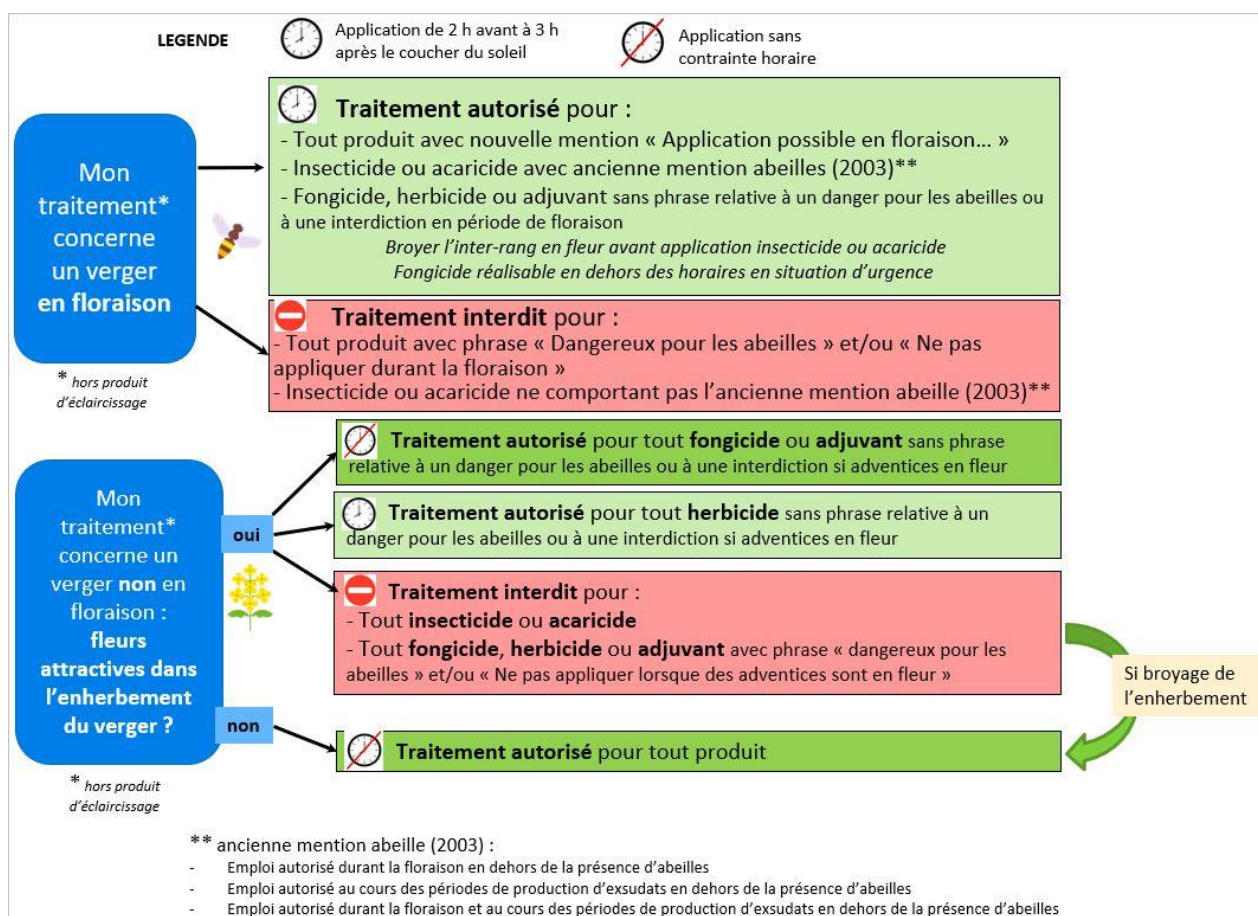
LEGENDE

Application de 2 h avant à 3 h après le coucher du soleil

Application sans contrainte horaire

Mon traitement* concerne un verger en floraison

* hors produit d'éclaircissage

Traitement autorisé pour :
- Tout produit avec nouvelle mention « Application possible en floraison… »
- Insecticide ou acaricide avec ancienne mention abeilles (2003)**
- Fongicide, herbicide ou adjuvant sans phrase relative à un danger pour les abeilles ou à une interdiction en période de floraison
Broyer l'inter-rang en fleur avant application insecticide ou acaricide
Fongicide réalisable en dehors des horaires en situation d'urgence

Traitement interdit pour :
- Tout produit avec phrase « Dangereux pour les abeilles » et/ou « Ne pas appliquer durant la floraison »
- Insecticide ou acaricide ne comportant pas l'ancienne mention abeille (2003)**

Mon traitement* concerne un verger non en floraison : fleurs attractives dans l'enherbement du verger ?

* hors produit d'éclaircissage

oui

Traitement autorisé pour tout fongicide ou adjuvant sans phrase relative à un danger pour les abeilles ou à une interdiction si adventices en fleur

Traitement autorisé pour tout herbicide sans phrase relative à un danger pour les abeilles ou à une interdiction si adventices en fleur

Traitement interdit pour :
- Tout insecticide ou acaricide
- Tout fongicide, herbicide ou adjuvant avec phrase « dangereux pour les abeilles » et/ou « Ne pas appliquer lorsque des adventices sont en fleur »

Si broyage de l'enherbement

non

Traitement autorisé pour tout produit

** ancienne mention abeille (2003) :
- Emploi autorisé durant la floraison en dehors de la présence d'abeilles
- Emploi autorisé au cours des périodes de production d'exsudats en dehors de la présence d'abeilles
- Emploi autorisé durant la floraison et au cours des périodes de production d'exsudats en dehors de la présence d'abeilles